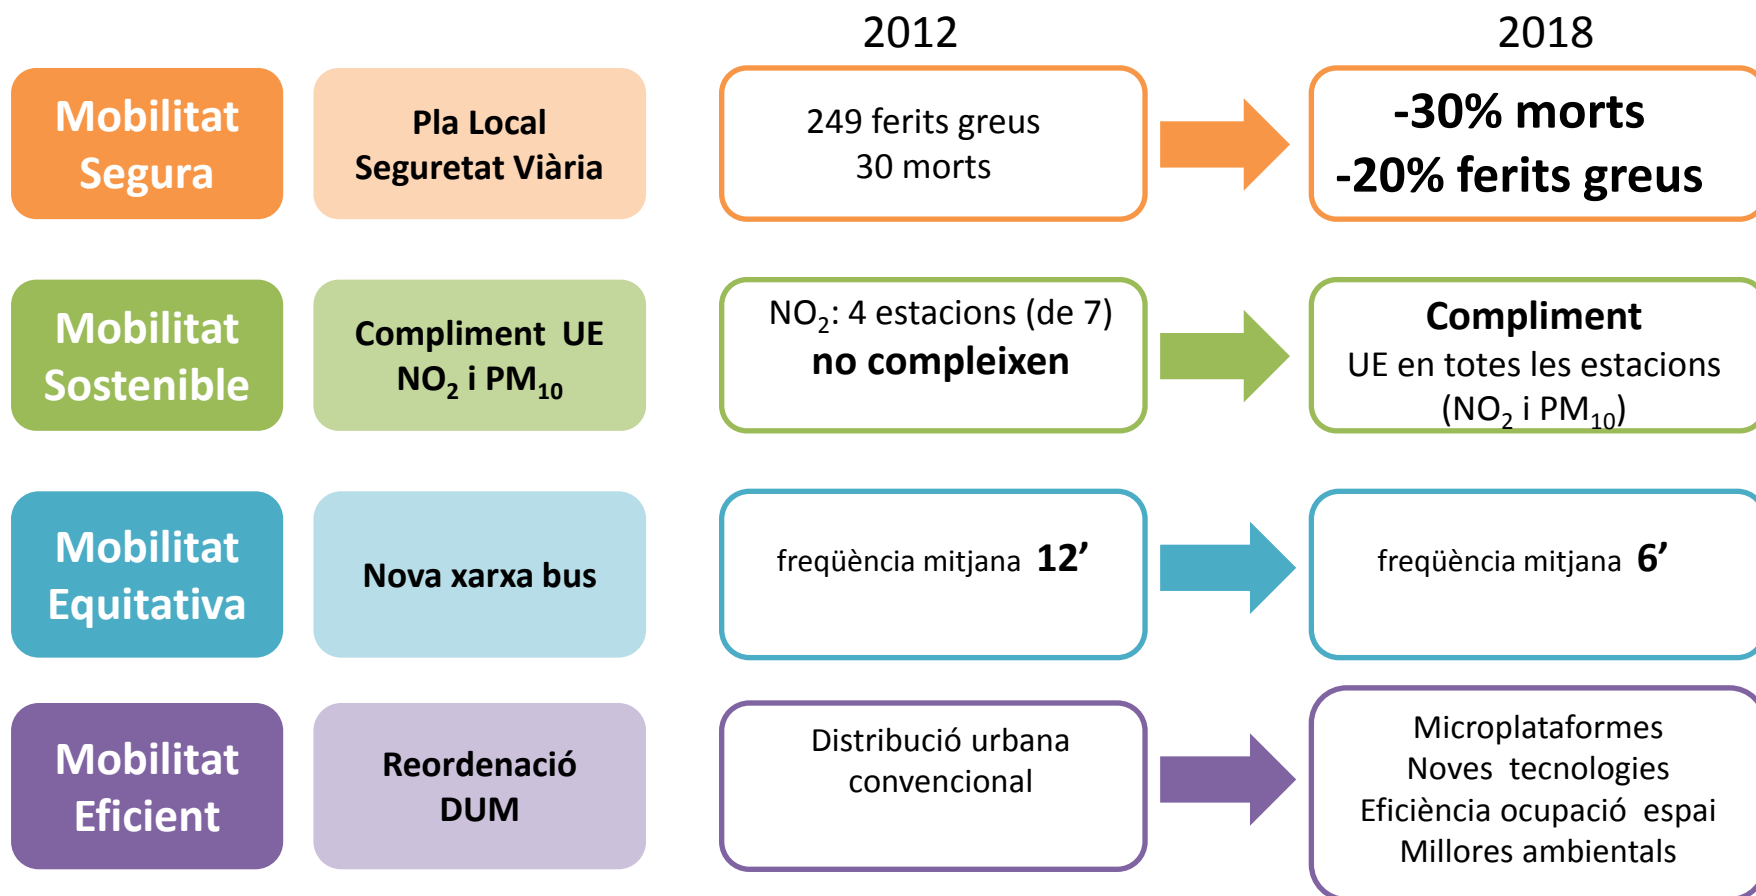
2012

2018

Mobilitat Segura

Pla Local Seguretat Viària

249 ferits greus
30 morts

-30% morts
-20% ferits greus

Mobilitat Sostenible

Compliment UE $NO_2$ i $PM_{10}$

$NO_2$: 4 estacions (de 7)
no compleixen

Compliment
UE en totes les estacions ($NO_2$ i $PM_{10}$)

Mobilitat Equitativa

Nova xarxa bus

freqüència mitjana 12'

freqüència mitjana 6'

Mobilitat Eficient

Reordenació DUM

Distribució urbana convencional

Microplataformes
Noves tecnologies
Eficiència ocupació espai
Millores ambientals